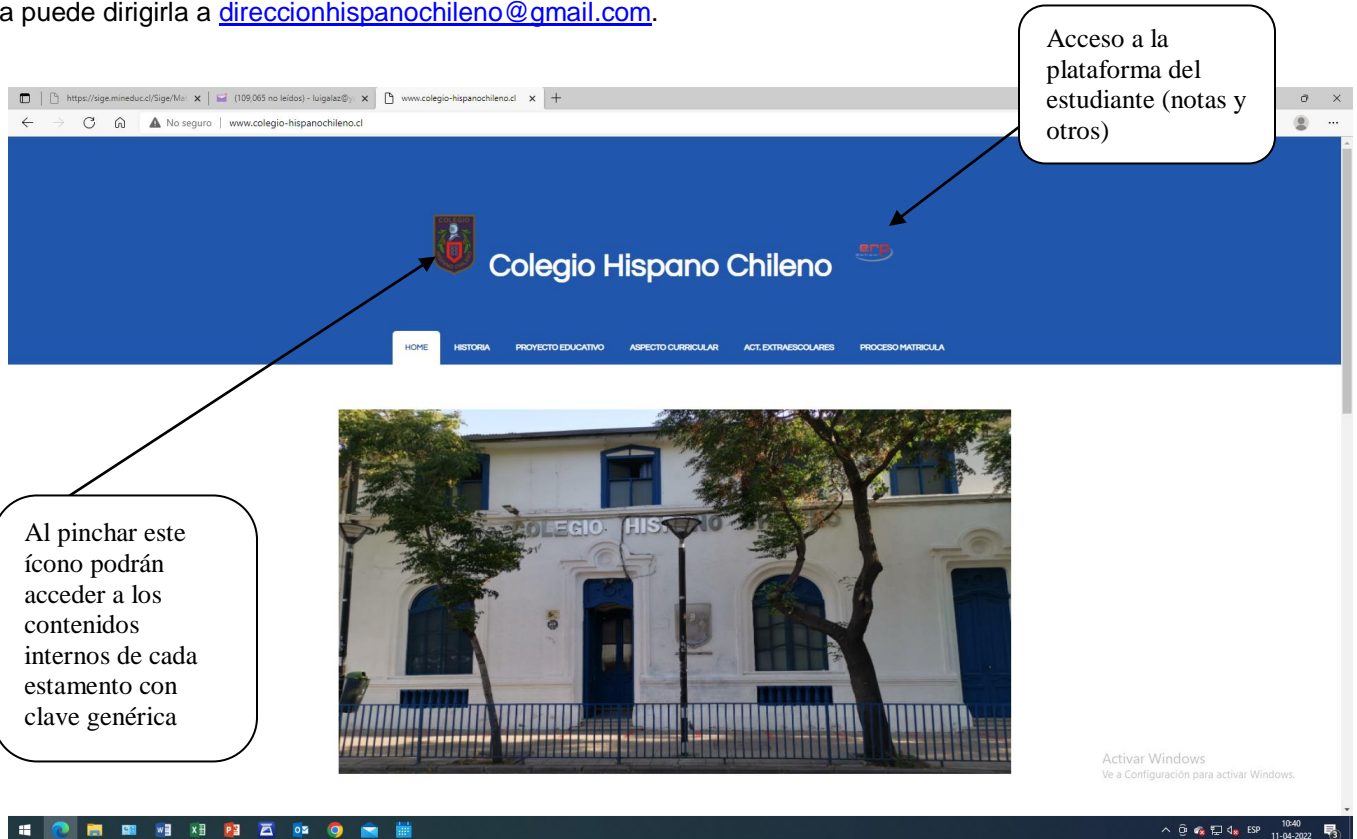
a puede dirigirla a direccionhispanochileno@gmail.com.

Acceso a la plataforma del estudiante (notas y otros)

https://sige.mineduc.cl/Sige/Ma | (109,065 no leídos) - luigalaz@ | www.colegio-hispanochileno.cl

No seguro | www.colegio-hispanochileno.cl

COLEGIO

Colegio Hispano Chileno

erp

HOME HISTORIA PROYECTO EDUCATIVO ASPECTO CURRICULAR ACT. EXTRAESCOLARES PROCESO MATRICULA

COLEGIO HIS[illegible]

Al pinchar este ícono podrán acceder a los contenidos internos de cada estamento con clave genérica

Activar Windows
Ve a Configuración para activar Windows.

ESP 10:40 11-04-2022